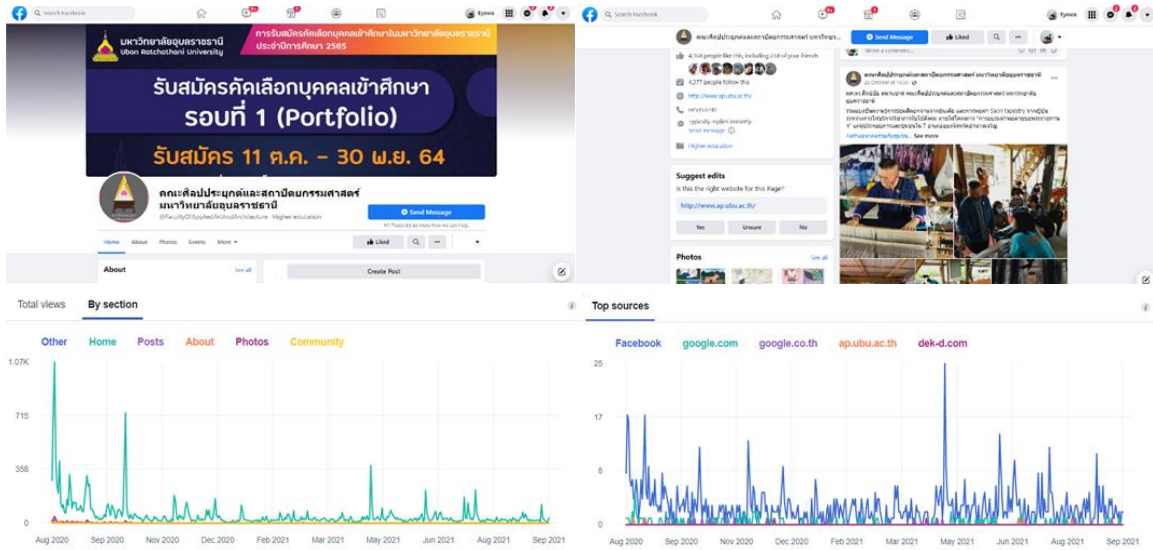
Search Facebook

มหาวิทยาลัยอุบลราชธานี
Ubon Ratchathani University

การรับสมัครคัดเลือกบุคคลเข้าศึกษาในมหาวิทยาลัยอุบลราชธานี ประจำปีการศึกษา 2565

รับสมัครคัดเลือกบุคคลเข้าศึกษา
รอบที่ 1 (Portfolio)
รับสมัคร 11 ต.ค. - 30 พ.ย. 64

คณะศิลปประยุกต์และสถาปัตยกรรมศาสตร์ มหาวิทยาลัยอุบลราชธานี
@FacultyOfAppliedArtsAndArchitecture · Higher education

Send Message

Home About Photos Events More

Liked

About
See all
Create Post

Search Facebook

คณะศิลปประยุกต์และสถาปัตยกรรมศาสตร์ มหาวิทยาลัยอุบลราชธานี
Send Message
Liked

4,164 people like this, including 218 of your friends
4,377 people follow this
http://www.ap.ubu.ac.th/
Typically replies instantly
Send message
Higher education

Suggest edits
Is this the right website for this Page?
http://www.ap.ubu.ac.th/
Yes
Unsure
No

Photos
See all

คณะศิลปประยุกต์และสถาปัตยกรรมศาสตร์ มหาวิทยาลัยอุบลราชธานี
See more

Total views
By section

Other Home Posts About Photos Community

1.07K
715
358
0
Aug 2020 Sep 2020 Nov 2020 Dec 2020 Feb 2021 Mar 2021 May 2021 Jun 2021 Aug 2021 Sep 2021

Top sources

Facebook google.com google.co.th ap.ubu.ac.th dek-d.com

25
17
8
0
Aug 2020 Sep 2020 Nov 2020 Dec 2020 Feb 2021 Mar 2021 May 2021 Jun 2021 Aug 2021 Sep 2021